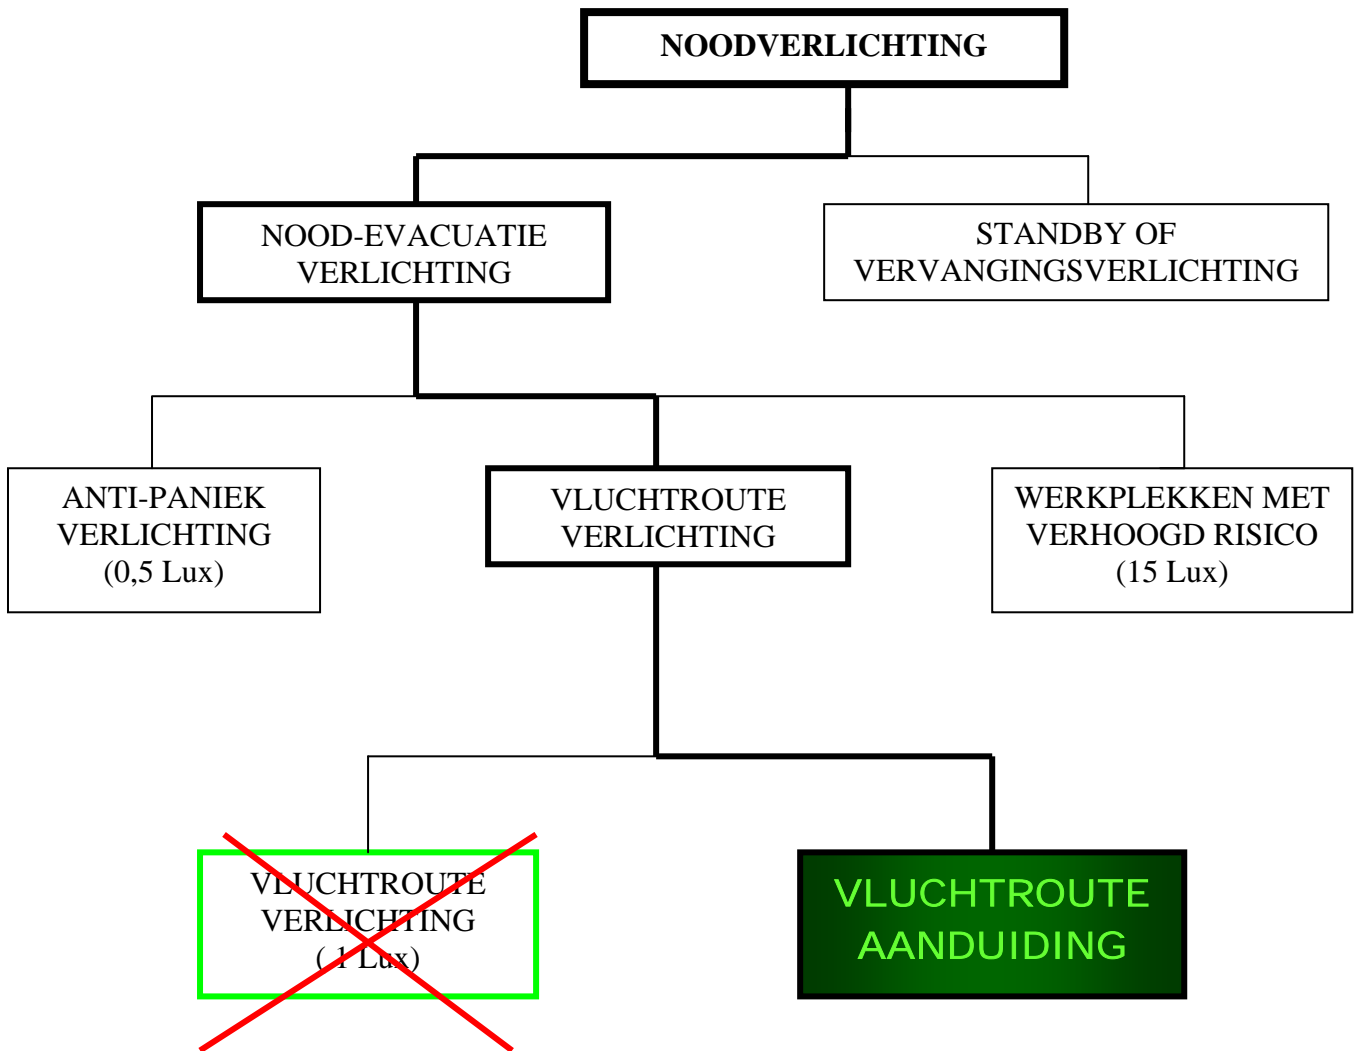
NOODVERLICHTING

NOOD-EVACUATIE VERLICHTING

STANDBY OF VERVANGINGSVERLICHTING

ANTI-PANIEK VERLICHTING (0,5 Lux)

VLUCHTROUTE VERLICHTING

WERKPLEKKEN MET VERHOOGD RISICO (15 Lux)

VLUCHTROUTE VERLICHTING ( 1 Lux)

VLUCHTROUTE AANDUIDING